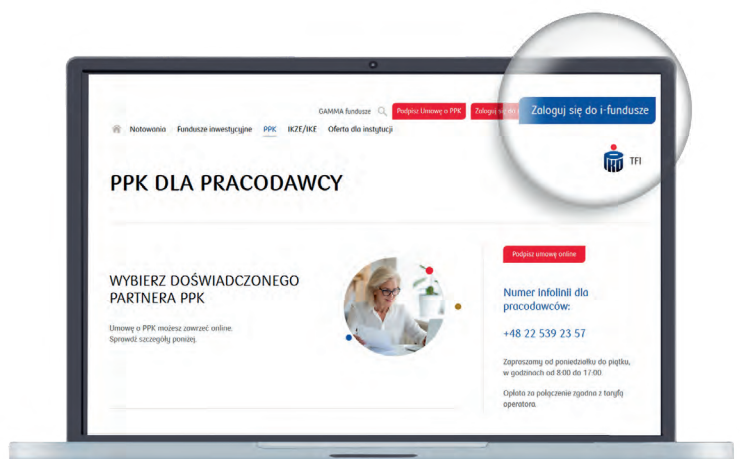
GAMMA fundusze Podpisz Umowę o PPK Zaloguj się do i-fundusze

Zaloguj się do i-fundusze

TFI

Notowania Fundusze inwestycyjne PPK IKZE/IKE Oferta dla instytucji

PPK DLA PRACODAWCY

WYBIERZ DOŚWIADCZONEGO PARTNERA PPK

Umowę o PPK możesz zawrzeć online. Sprawdź szczegóły poniżej.

Podpisz umowę online

Numer infolinii dla pracodawców:

+48 22 539 23 57

Zapraszamy od poniedziałku do piątku, w godzinach od 8:00 do 17:00.

Opłata za połączenie zgodna z taryfą operatora.